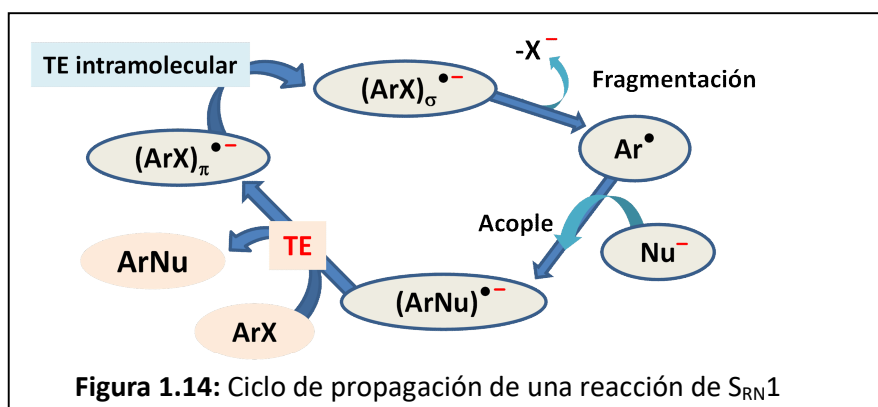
TE intramolecular

$(ArX)_{\sigma}^{\bullet -}$

$-X^{-}$

Fragmentación

$(ArX)_{\pi}^{\bullet -}$

$Ar^{\bullet}$

Acople

TE

ArNu

$Nu^{-}$

$(ArNu)^{\bullet -}$

ArX

**Figura 1.14:** Ciclo de propagación de una reacción de $S_{RN}1$